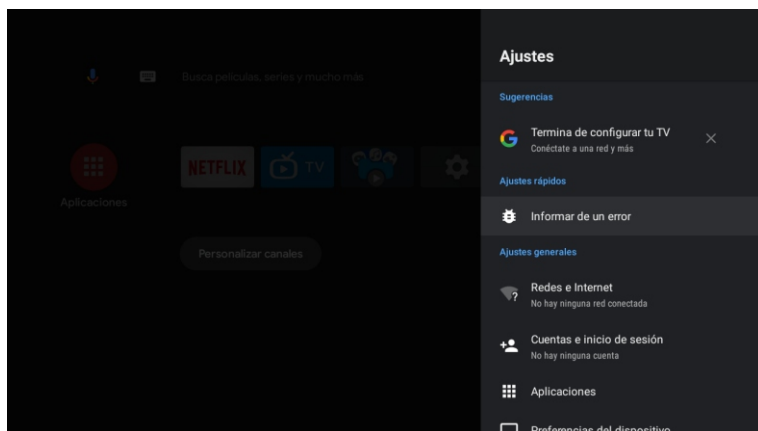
Busca películas, series y mucho más

NETFLIX

TV

Aplicaciones

Personalizar canales

Ajustes

Sugerencias

Termina de configurar tu TV
Conéctate a una red y más

Ajustes rápidos

Informar de un error

Ajustes generales

Redes e Internet
No hay ninguna red conectada

Cuentas e inicio de sesión
No hay ninguna cuenta

Aplicaciones

Preferencias del dispositivo